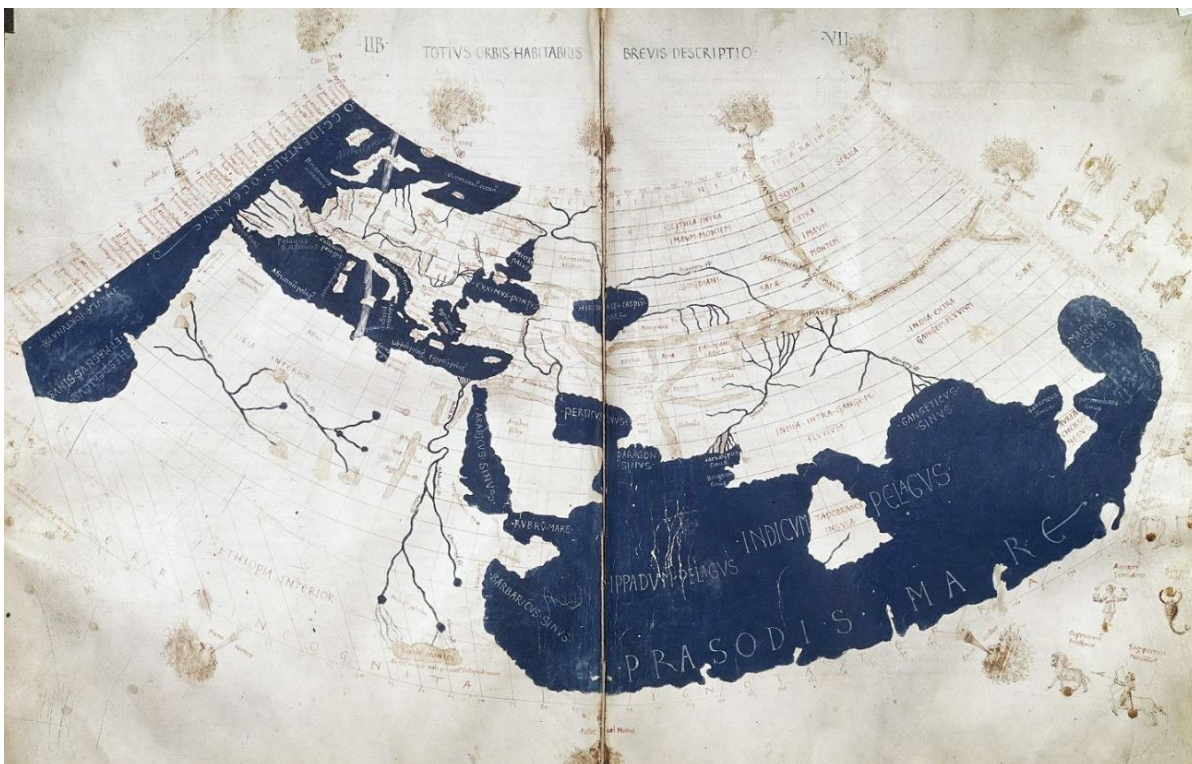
LIB TOTIVS ORBIS HABITABILIS BREVIS DESCRIPTIO VII

OCCIDENTALIS OCEANVS

SCYTHIA INTRA IMAVM MONTEM

SCYTHIA EXTRA IMAVM MONTEM

SERICA

SINAE

EVXINVS PONTVS

HYRCANVM SIVE CASPIVM

LIBIA INTERIOR

ETHIOPIA INTERIOR

ARABICVS SINVS

PERSICVS SINVS

SARAGON SINVS

RVBRV MARE

INDIA INTRA GANGEM FLVVIVS

INDIA EXTRA GANGEM FLVVIVM

GANGETICVS SINVS

MAGNVS SINVS

TAPROBANES INSVLA

INDICVM PELAGVS

HIPPADVM PELAGVS

BARBARICVS SINVS

PRASODIS MARE

TERRA INCOGNITA

TERRA INCOGNITA